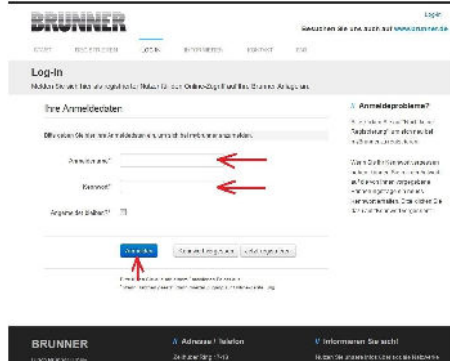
BRUNNER

Login

Besuchen Sie uns auch auf www.brunner.de

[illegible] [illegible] LOG-IN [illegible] KONTAKT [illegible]

Log-In

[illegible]

Ihre Anmeldedaten

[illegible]

Anmeldename*

Kennwort*

Angemeldet bleiben?

Anmelden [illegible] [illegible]

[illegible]

Anmeldeprobleme?

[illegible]

BRUNNER

Adresse / Telefon

Informieren Sie sich!

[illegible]